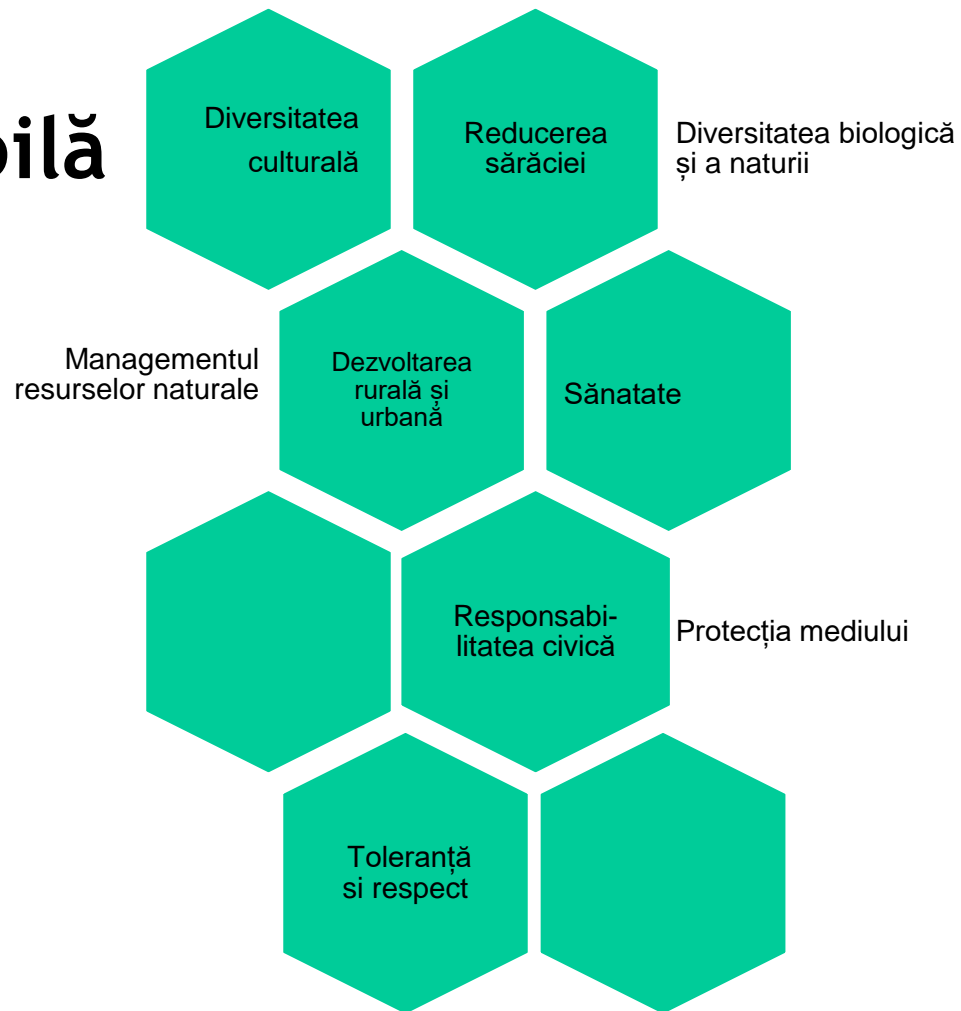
bilă

Diversitatea culturală

Reducerea sărăciei

Diversitatea biologică și a naturii

Managementul resurselor naturale

Dezvoltarea rurală și urbană

Sănatate

Responsabilitatea civică

Protecția mediului

Toleranță si respect